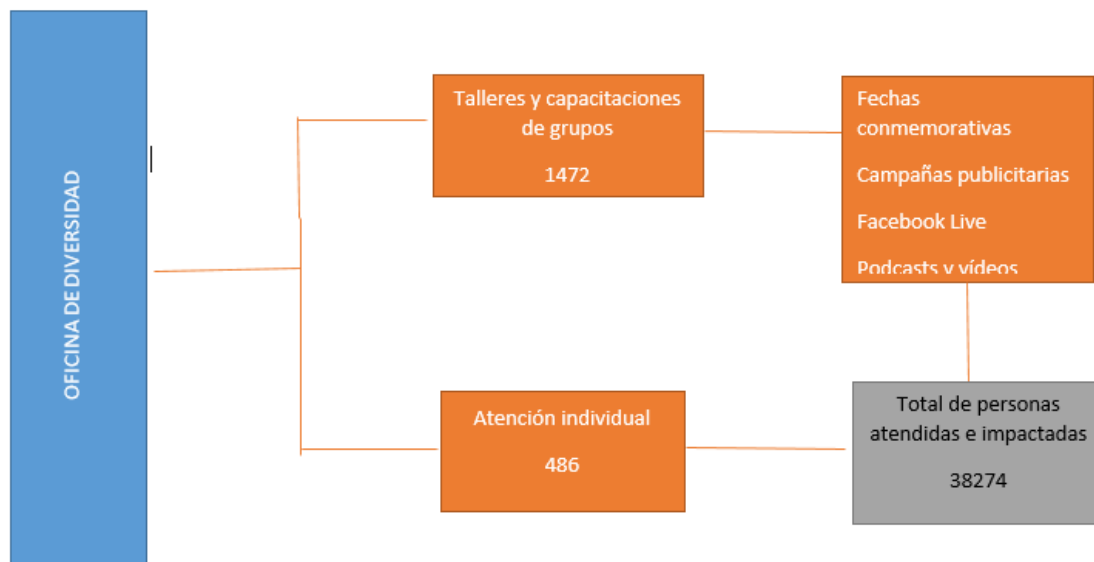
OFICINA DE DIVERSIDAD

Talleres y capacitaciones de grupos

1472

Fechas conmemorativas

Campañas publicitarias

Facebook Live

Podcasts y vídeos

Atención individual

486

Total de personas atendidas e impactadas

38274